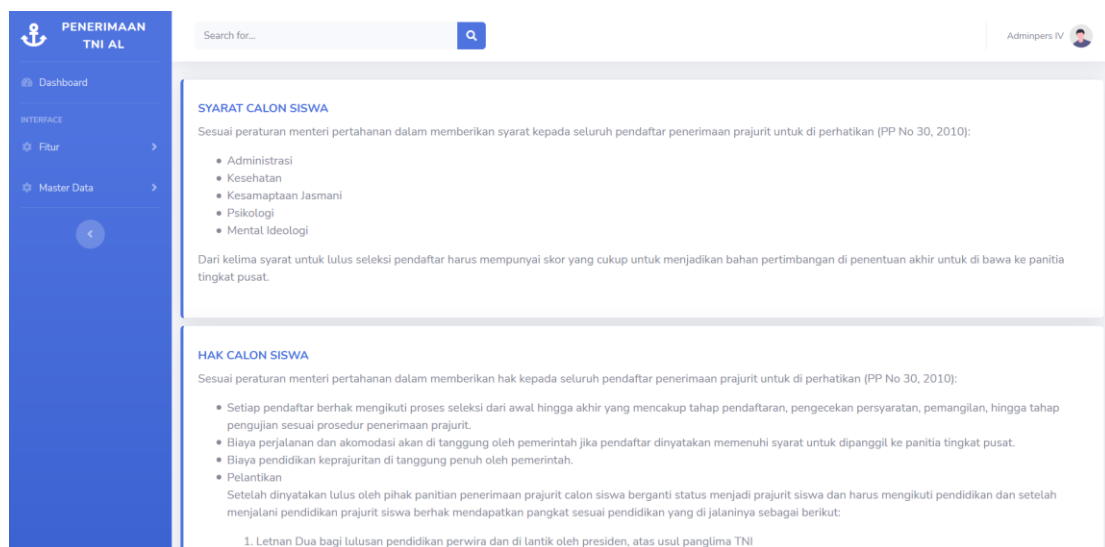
PENERIMAAN TNI AL

Dashboard

INTERFACE

Fitur

Master Data

Search for...

Adminpers IV

SYARAT CALON SISWA

Sesuai peraturan menteri pertahanan dalam memberikan syarat kepada seluruh pendaftar penerimaan prajurit untuk di perhatikan (PP No 30, 2010):

- Administrasi
- Kesehatan
- Kesamaptaan Jasmani
- Psikologi
- Mental Ideologi

Dari kelima syarat untuk lulus seleksi pendaftar harus mempunyai skor yang cukup untuk menjadikan bahan pertimbangan di penentuan akhir untuk di bawa ke panitia tingkat pusat.

HAK CALON SISWA

Sesuai peraturan menteri pertahanan dalam memberikan hak kepada seluruh pendaftar penerimaan prajurit untuk di perhatikan (PP No 30, 2010):

- Setiap pendaftar berhak mengikuti proses seleksi dari awal hingga akhir yang mencakup tahap pendaftaran, pengecekan persyaratan, pemangilan, hingga tahap pengujian sesuai prosedur penerimaan prajurit.
- Biaya perjalanan dan akomodasi akan di tanggung oleh pemerintah jika pendaftar dinyatakan memenuhi syarat untuk dipanggil ke panitia tingkat pusat.
- Biaya pendidikan keprajuritan di tanggung penuh oleh pemerintah.
- Pelantikan
Setelah dinyatakan lulus oleh pihak panitian penerimaan prajurit calon siswa berganti status menjadi prajurit siswa dan harus mengikuti pendidikan dan setelah menjalani pendidikan prajurit siswa berhak mendapatkan pangkat sesuai pendidikan yang di jalaninya sebagai berikut:

1. Letnan Dua bagi lulusan pendidikan perwira dan di lantik oleh presiden, atas usul panglima TNI